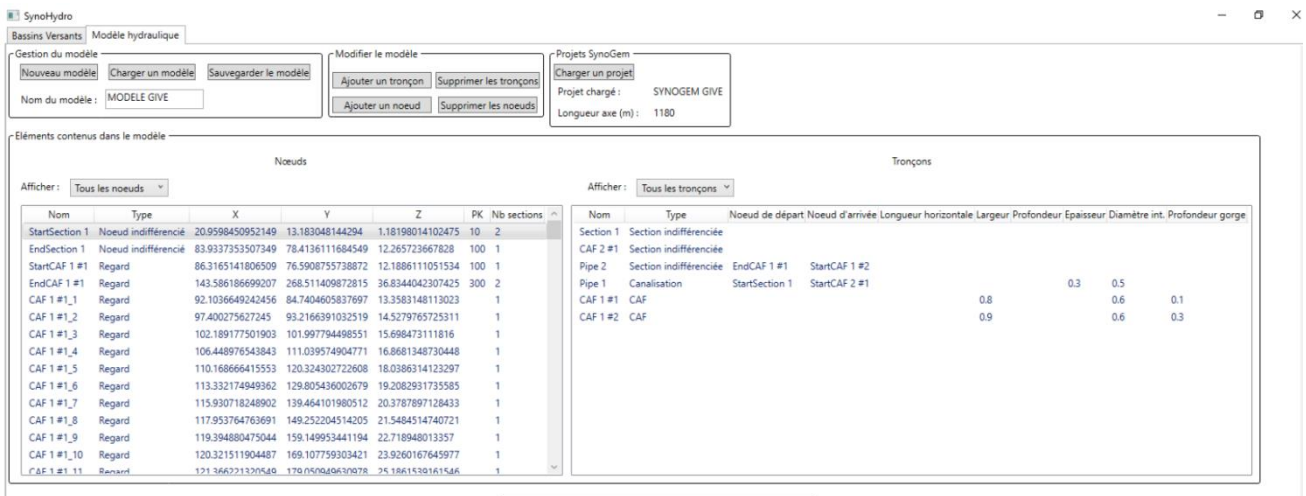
SynoHydro

Bassins Versants | Modèle hydraulique

Gestion du modèle
Nouveau modèle | Charger un modèle | Sauvegarder le modèle
Nom du modèle : MODELE GIVE

Modifier le modèle
Ajouter un tronçon | Supprimer les tronçons
Ajouter un noeud | Supprimer les noeuds

Projets SynoGem
Charger un projet
Projet chargé : SYNOGEM GIVE
Longueur axe (m) : 1180

Eléments contenus dans le modèle

Nœuds

Afficher : Tous les noeuds

| Nom | Type | X | Y | Z | PK | Nb sections |
|---|---|---|---|---|---|---|
| StartSection 1 | Noeud indifférencié | 20.9598450952149 | 13.183048144294 | 1.18198014102475 | 10 | 2 |
| EndSection 1 | Noeud indifférencié | 83.9337353507349 | 78.4136111684549 | 12.265723667828 | 100 | 1 |
| StartCAF 1 #1 | Regard | 86.3165141806509 | 76.5908755738872 | 12.1886111051534 | 100 | 1 |
| EndCAF 1 #1 | Regard | 143.586186699207 | 268.511409872815 | 36.8344042307425 | 300 | 2 |
| CAF 1 #1_1 | Regard | 92.1036649242456 | 84.7404605837697 | 13.3583148113023 | | 1 |
| CAF 1 #1_2 | Regard | 97.400275627245 | 93.2166391032519 | 14.5279765725311 | | 1 |
| CAF 1 #1_3 | Regard | 102.189177501903 | 101.997794498551 | 15.6984731118816 | | 1 |
| CAF 1 #1_4 | Regard | 106.448976543843 | 111.039574904771 | 16.8681348730448 | | 1 |
| CAF 1 #1_5 | Regard | 110.168666415553 | 120.324302722608 | 18.0386314123297 | | 1 |
| CAF 1 #1_6 | Regard | 113.332174949362 | 129.805436002679 | 19.2082931735585 | | 1 |
| CAF 1 #1_7 | Regard | 115.930718248902 | 139.464101980512 | 20.3787897128433 | | 1 |
| CAF 1 #1_8 | Regard | 117.953764763691 | 149.252204514205 | 21.5484514740721 | | 1 |
| CAF 1 #1_9 | Regard | 119.394880475044 | 159.149953441194 | 22.718948013357 | | 1 |
| CAF 1 #1_10 | Regard | 120.321511904487 | 169.107759303421 | 23.9260167645977 | | 1 |
| CAF 1 #1_11 | Regard | 121.366221320549 | 179.050949630978 | 25.1861539161546 | | 1 |

Tronçons

Afficher : Tous les tronçons

| Nom | Type | Noeud de départ | Noeud d'arrivée | Longueur horizontale | Largeur | Profondeur | Epaisseur | Diamètre int. | Profondeur gorge |
|---|---|---|---|---|---|---|---|---|---|
| Section 1 | Section indifférenciée | | | | | | | | |
| CAF 2 #1 | Section indifférenciée | | | | | | | | |
| Pipe 2 | Section indifférenciée | EndCAF 1 #1 | StartCAF 1 #2 | | | | | | |
| Pipe 1 | Canalisation | StartSection 1 | StartCAF 2 #1 | | | | 0.3 | 0.5 | |
| CAF 1 #1 | CAF | | | | 0.8 | | | 0.6 | 0.1 |
| CAF 1 #2 | CAF | | | | 0.9 | | | 0.6 | 0.3 |